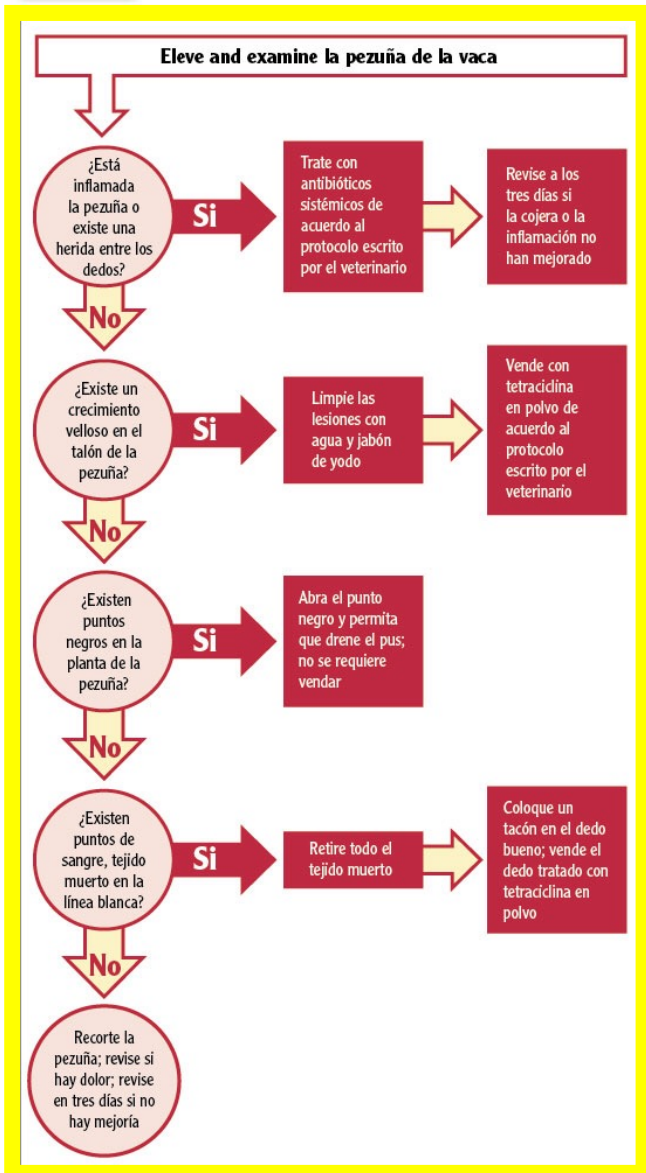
Eleve and examine la pezuña de la vaca

¿Está inflamada la pezuña o existe una herida entre los dedos?

Si

Trate con antibióticos sistémicos de acuerdo al protocolo escrito por el veterinario

Revise a los tres días si la cojera o la inflamación no han mejorado

No

¿Existe un crecimiento velloso en el talón de la pezuña?

Si

Limpie las lesiones con agua y jabón de yodo

Vende con tetraciclina en polvo de acuerdo al protocolo escrito por el veterinario

No

¿Existen puntos negros en la planta de la pezuña?

Si

Abra el punto negro y permita que drene el pus; no se requiere vendar

No

¿Existen puntos de sangre, tejido muerto en la línea blanca?

Si

Retire todo el tejido muerto

Coloque un tacón en el dedo bueno; vende el dedo tratado con tetraciclina en polvo

No

Recorte la pezuña; revise si hay dolor; revise en tres días si no hay mejoría